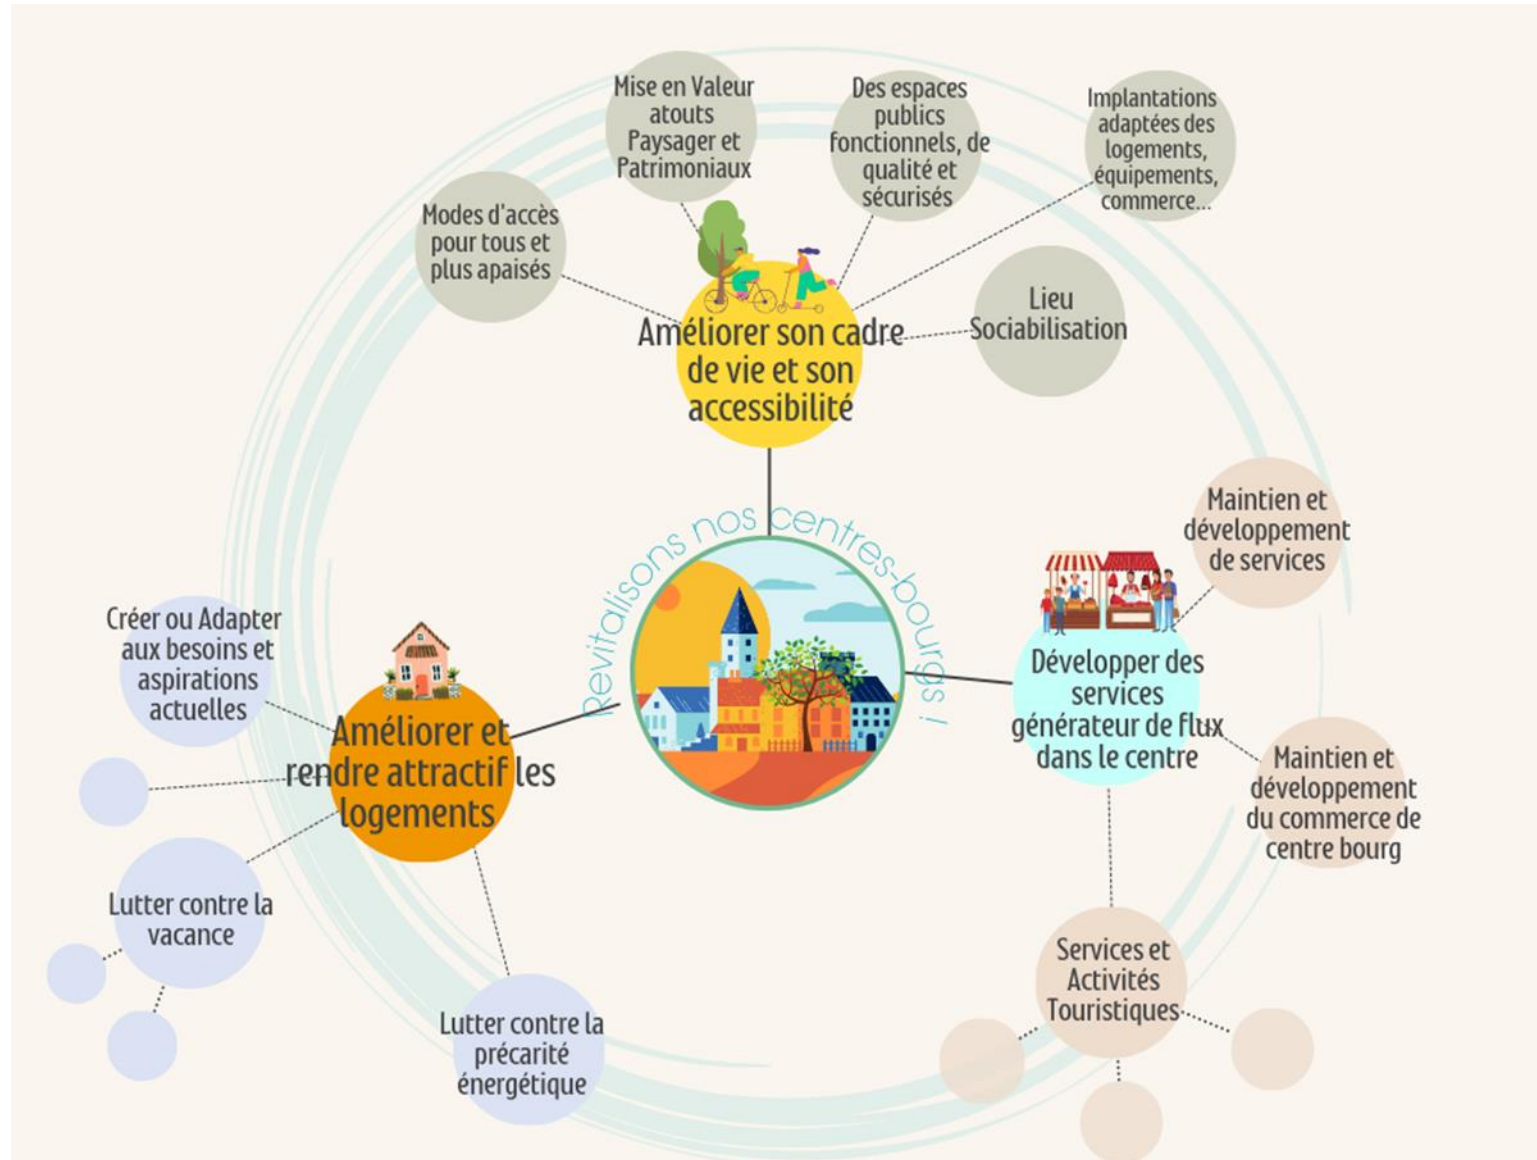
Mise en Valeur atouts Paysager et Patrimoniaux

Des espaces publics fonctionnels, de qualité et sécurisés

Implantations adaptées des logements, équipements, commerce...

Modes d'accès pour tous et plus apaisés

Lieu Sociabilisation

Améliorer son cadre de vie et son accessibilité

Revitalisons nos centres-bourgs !

Maintien et développement de services

Développer des services générateur de flux dans le centre

Maintien et développement du commerce de centre bourg

Créer ou Adapter aux besoins et aspirations actuelles

Améliorer et rendre attractif les logements

Lutter contre la vacance

Lutter contre la précarité énergétique

Services et Activités Touristiques